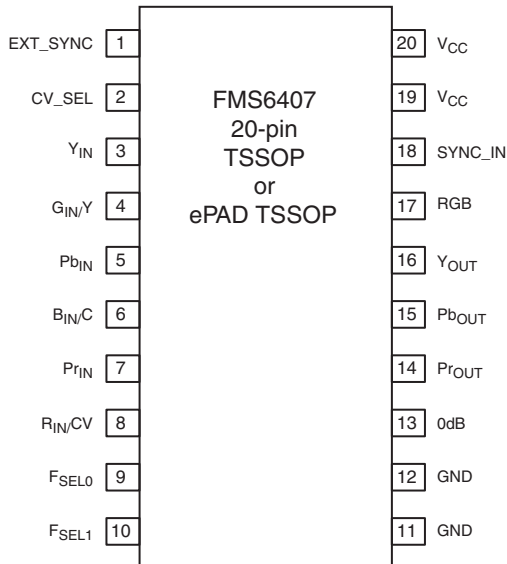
FMS6407
20-pin
TSSOP
or
ePAD TSSOP

EXT_SYNC 1
CV_SEL 2
$Y_{IN}$ 3
$G_{IN}/Y$ 4
$Pb_{IN}$ 5
$B_{IN}/C$ 6
$Pr_{IN}$ 7
$R_{IN}/CV$ 8
$F_{SEL0}$ 9
$F_{SEL1}$ 10

20 $V_{CC}$
19 $V_{CC}$
18 SYNC_IN
17 RGB
16 $Y_{OUT}$
15 $Pb_{OUT}$
14 $Pr_{OUT}$
13 0dB
12 GND
11 GND